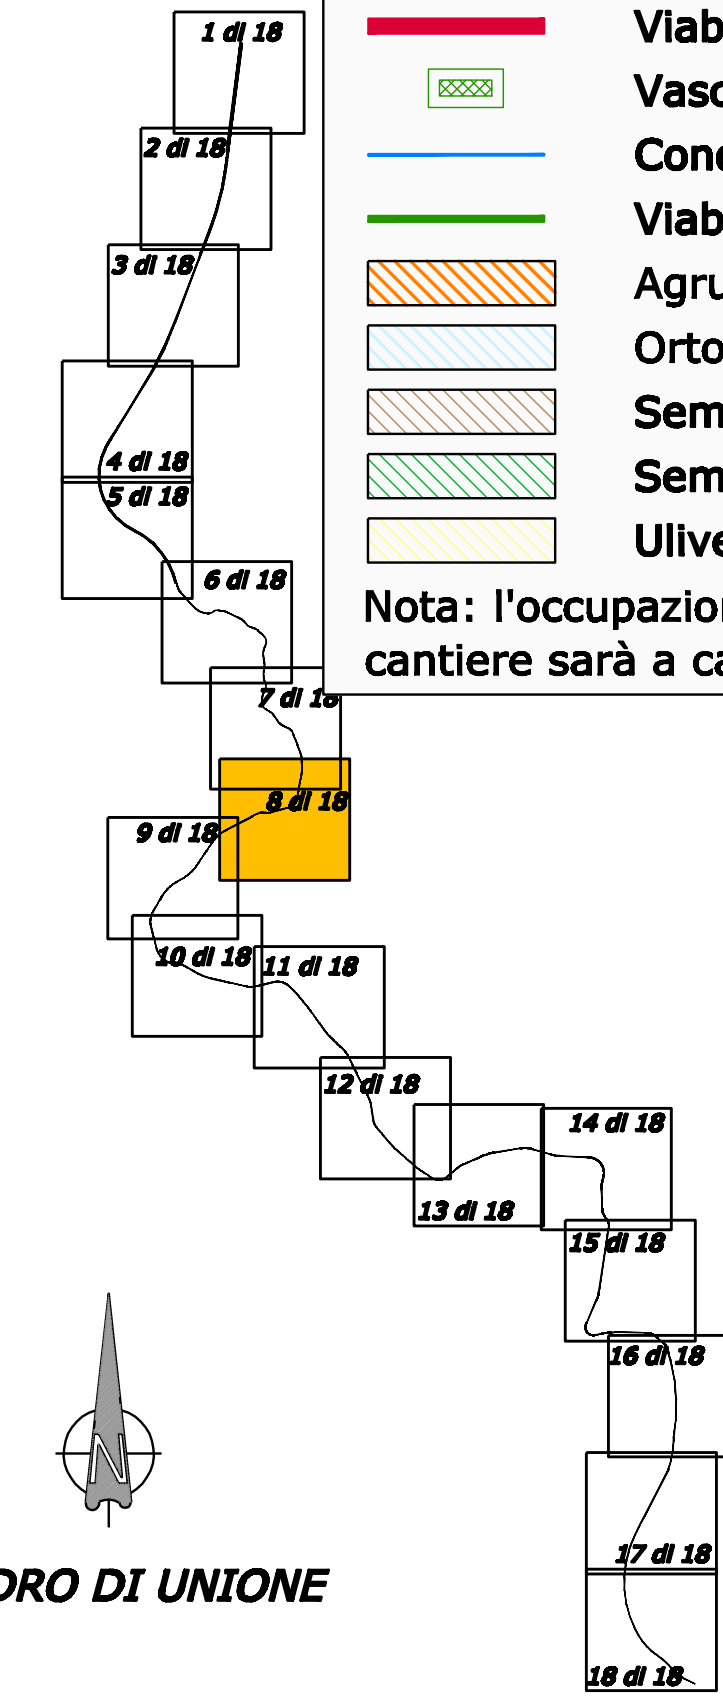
1 di 18
2 di 18
3 di 18
4 di 18
5 di 18
6 di 18
7 di 18
8 di 18
9 di 18
10 di 18
11 di 18
12 di 18
13 di 18
14 di 18
15 di 18
16 di 18
17 di 18
18 di 18

Viab
Vasc
Cond
Viab
Agru
Orto
Sem
Sem
Ulive

Nota: l'occupazio
cantiere sarà a ca

N

ORO DI UNIONE